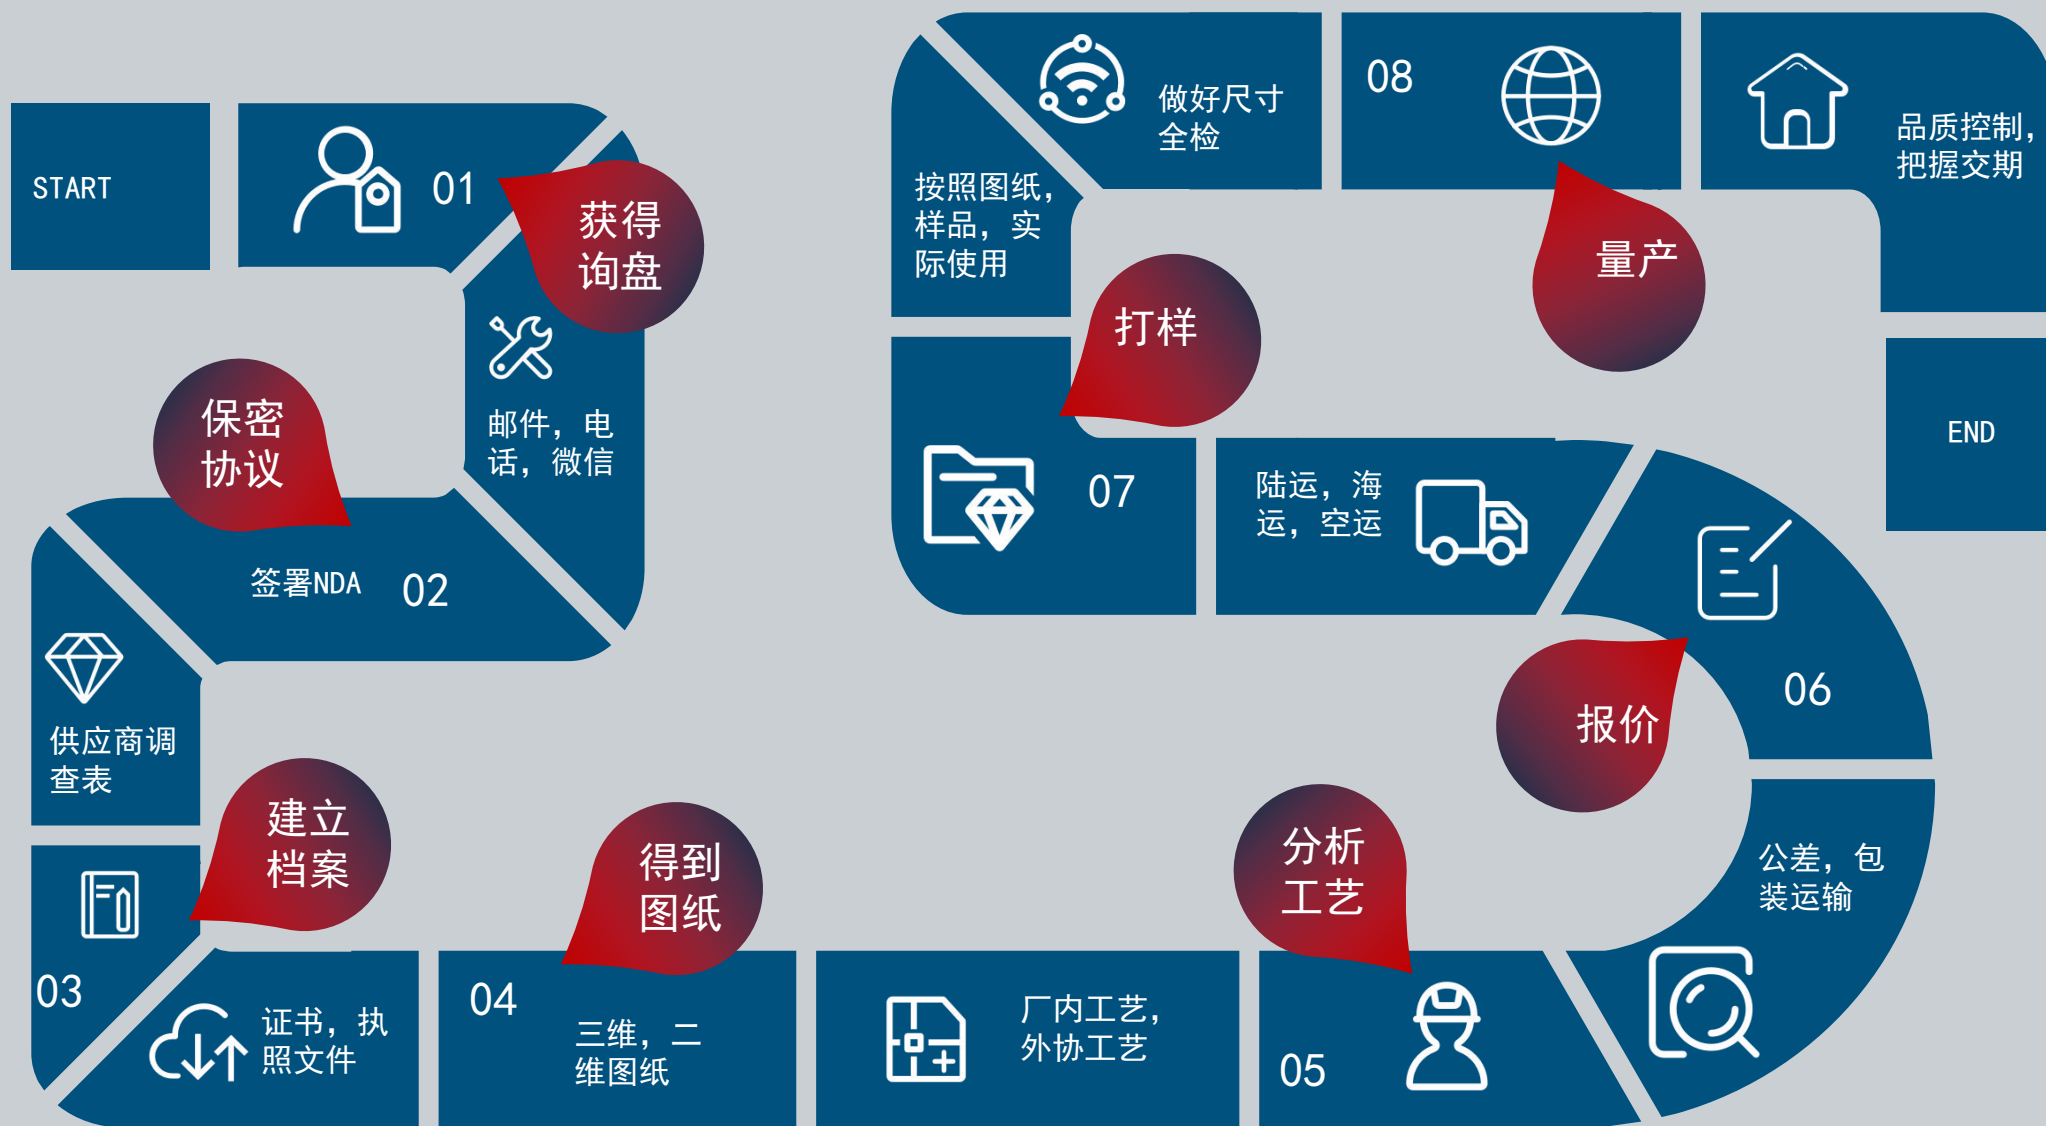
START

01

获得询盘

邮件，电话，微信

保密协议

签署NDA

02

供应商调查表

建立档案

03

证书，执照文件

04

得到图纸

三维，二维图纸

厂内工艺，外协工艺

分析工艺

05

公差，包装运输

报价

06

陆运，海运，空运

07

打样

按照图纸，样品，实际使用

做好尺寸全检

08

量产

品质控制，把握交期

END